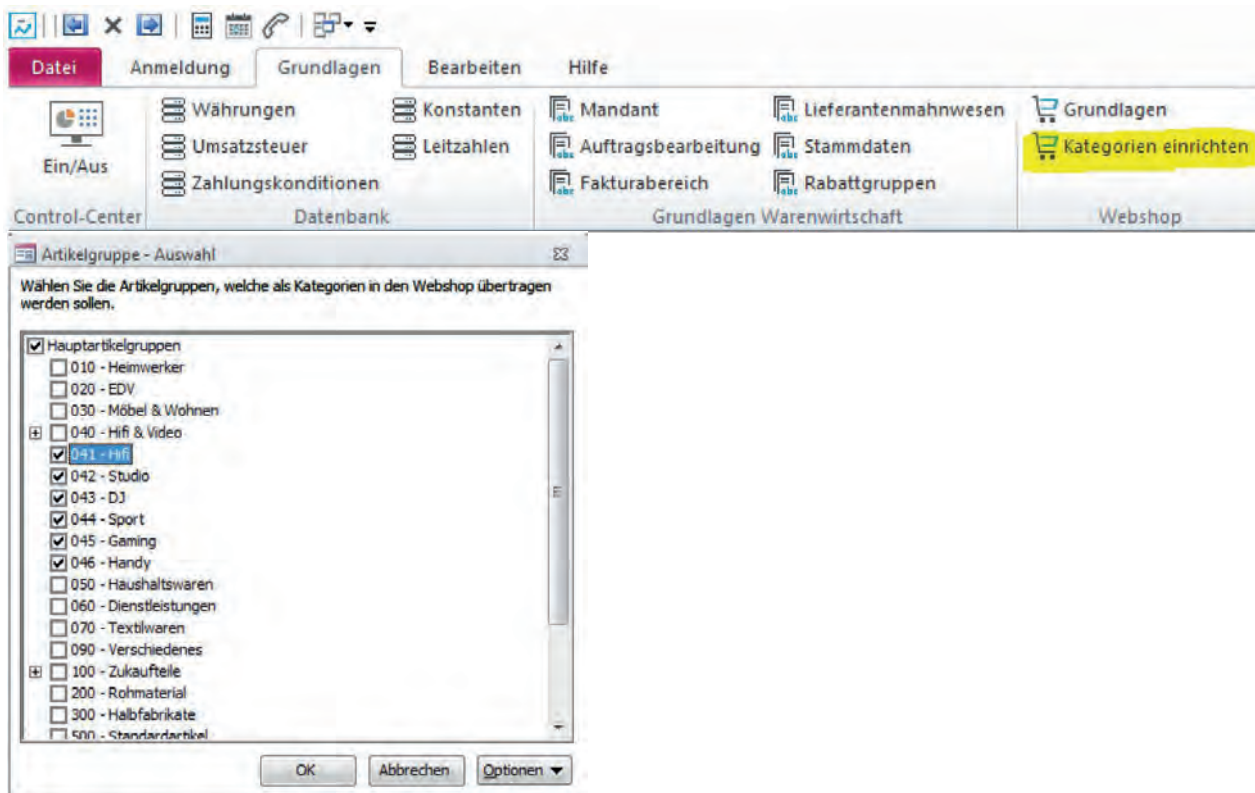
Datei Anmeldung Grundlagen Bearbeiten Hilfe

Ein/Aus
Control-Center

Währungen
Umsatzsteuer
Zahlungskonditionen
Konstanten
Leitzahlen
Datenbank

Mandant
Auftragsbearbeitung
Fakturabereich
Lieferantenmahnwesen
Stammdaten
Rabattgruppen
Grundlagen Warenwirtschaft

Grundlagen
Kategorien einrichten
Webshop

Artikelgruppe - Auswahl

Wählen Sie die Artikelgruppen, welche als Kategorien in den Webshop übertragen werden sollen.

Hauptartikelgruppen
010 - Heimwerker
020 - EDV
030 - Möbel & Wohnen
040 - Hifi & Video
041 - Hifi
042 - Studio
043 - DJ
044 - Sport
045 - Gaming
046 - Handy
050 - Haushaltswaren
060 - Dienstleistungen
070 - Textilwaren
090 - Verschiedenes
100 - Zukaufteile
200 - Rohmaterial
300 - Halbfabrikate
500 - Standardartikel

OK Abbrechen Optionen